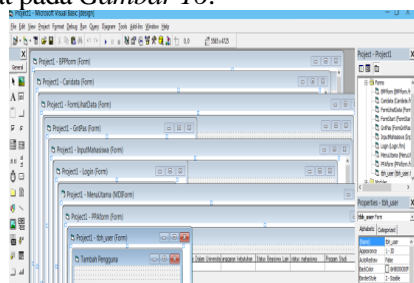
at pada Gambar 18.

Project1 - Microsoft Visual Basic [design]
File Edit View Project Format Debug Run Query Diagram Tools Add-Ins Window Help
0, 0 5961 x 4155
General
Project1 - BPPform (Form)
Project1 - Caridata (Form)
Project1 - FormLihatData (Form)
Project1 - GntPas (Form)
Project1 - InputMahasiswa (Form)
Project1 - Login (Form)
Project1 - MenuUtama (MDIForm)
Project1 - PPAform (Form)
Project1 - tbh_user (Form)
Tambah Pengguna
Status Universitas pengajuan tahunan Status Beasiswa Lain Status mahasiswa Program Studi
Project - Project1
Forms
BPPform (BPPform.frm)
Caridata (Caridata.frm)
FormLihatData (FormLih
FormUtama (FormUtam
GntPas (GntPas.frm)
InputMahasiswa (InputM
Login (Login.frm)
MenuUtama (MenuUtam
PPAform (PPAform.frm)
tbh_user (tbh_user.frm)
Modules
Properties - tbh_user
tbh_user Form
Alphabetic Categorized
(Name) tbh_user
Appearance 1 - 3D
AutoRedraw False
BackColor &H8000000F
BorderStyle 2 - Sizable